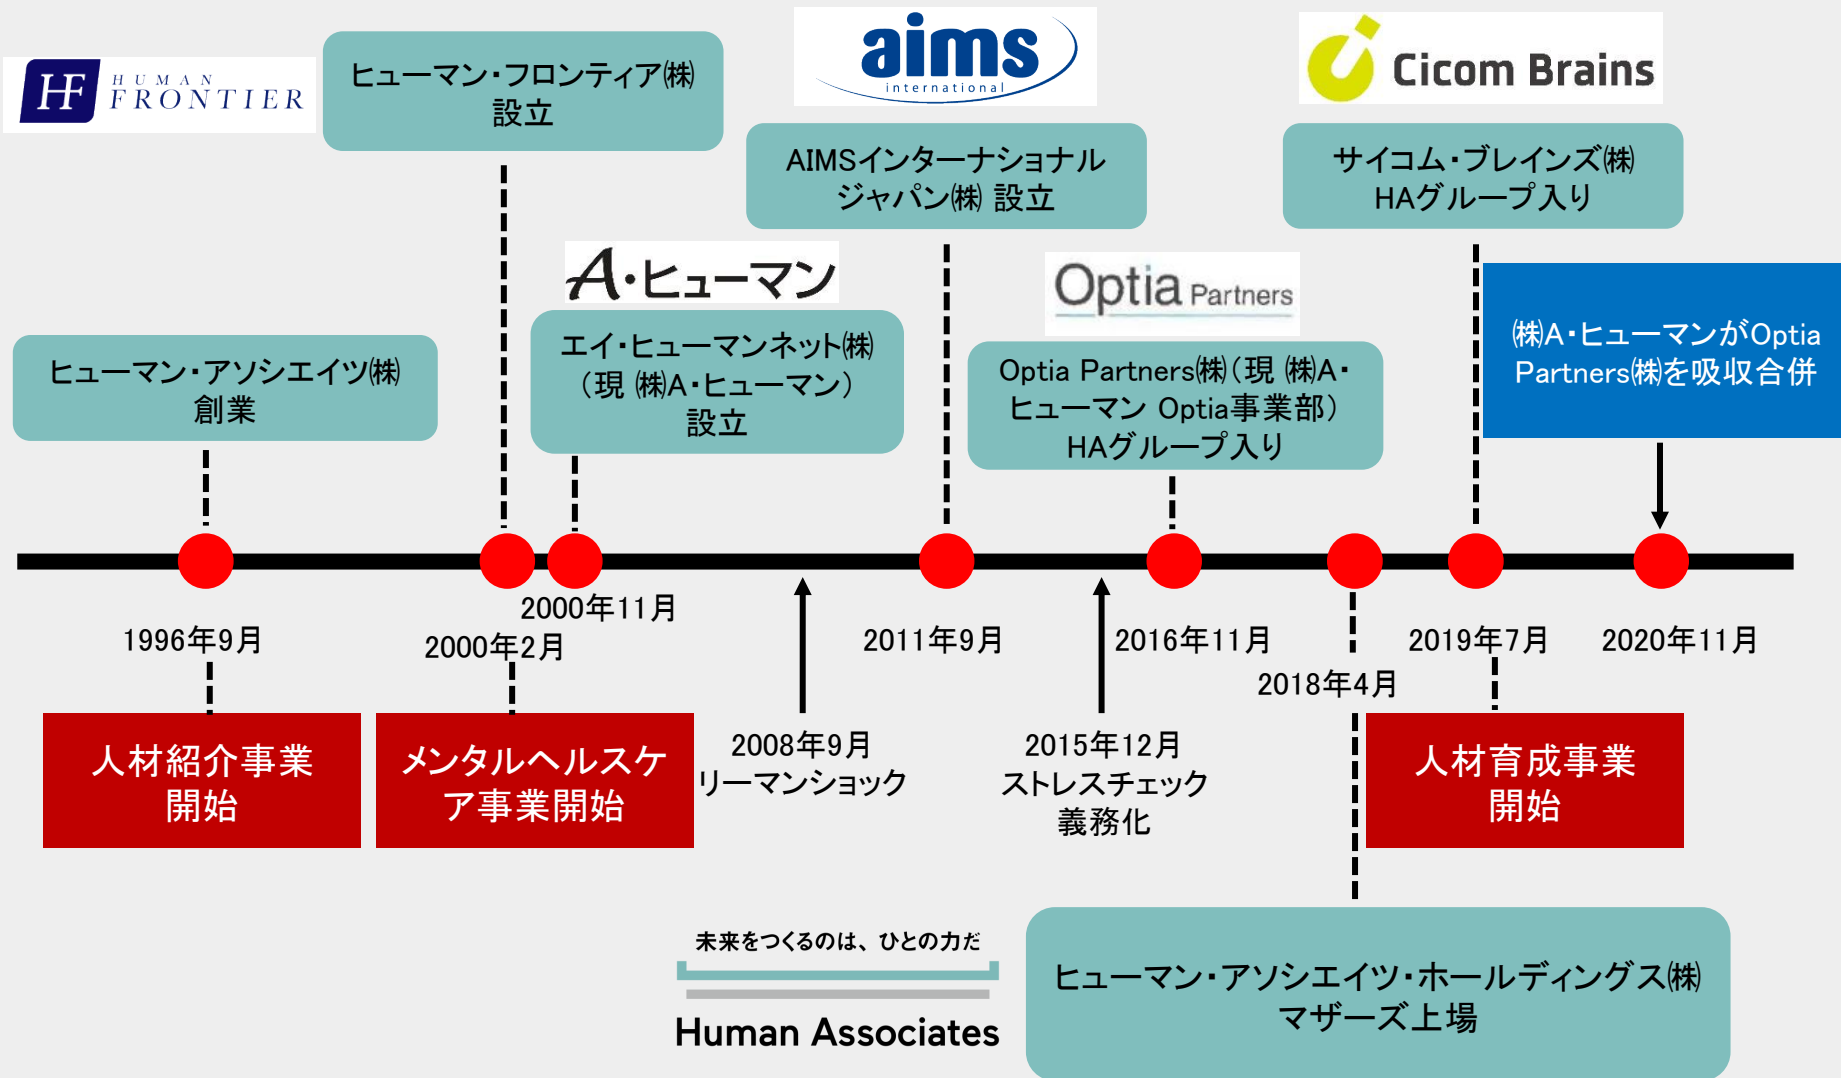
HF HUMAN FRONTIER

ヒューマン・フロンティア㈱
設立

aims international

AIMSインターナショナル
ジャパン㈱ 設立

Cicom Brains

サイコム・ブレインズ㈱
HAグループ入り

A・ヒューマン

エイ・ヒューマンネット㈱
（現 ㈱A・ヒューマン）
設立

Optia Partners

Optia Partners㈱（現 ㈱A・ヒューマン Optia事業部）
HAグループ入り

㈱A・ヒューマンがOptia Partners㈱を吸収合併

ヒューマン・アソシエイツ㈱
創業

1996年9月

2000年2月

2000年11月

2011年9月

2016年11月

2018年4月

2019年7月

2020年11月

人材紹介事業
開始

メンタルヘルスケア事業開始

2008年9月
リーマンショック

2015年12月
ストレスチェック
義務化

人材育成事業
開始

未来をつくるのは、ひとの力だ
Human Associates

ヒューマン・アソシエイツ・ホールディングス㈱
マザーズ上場